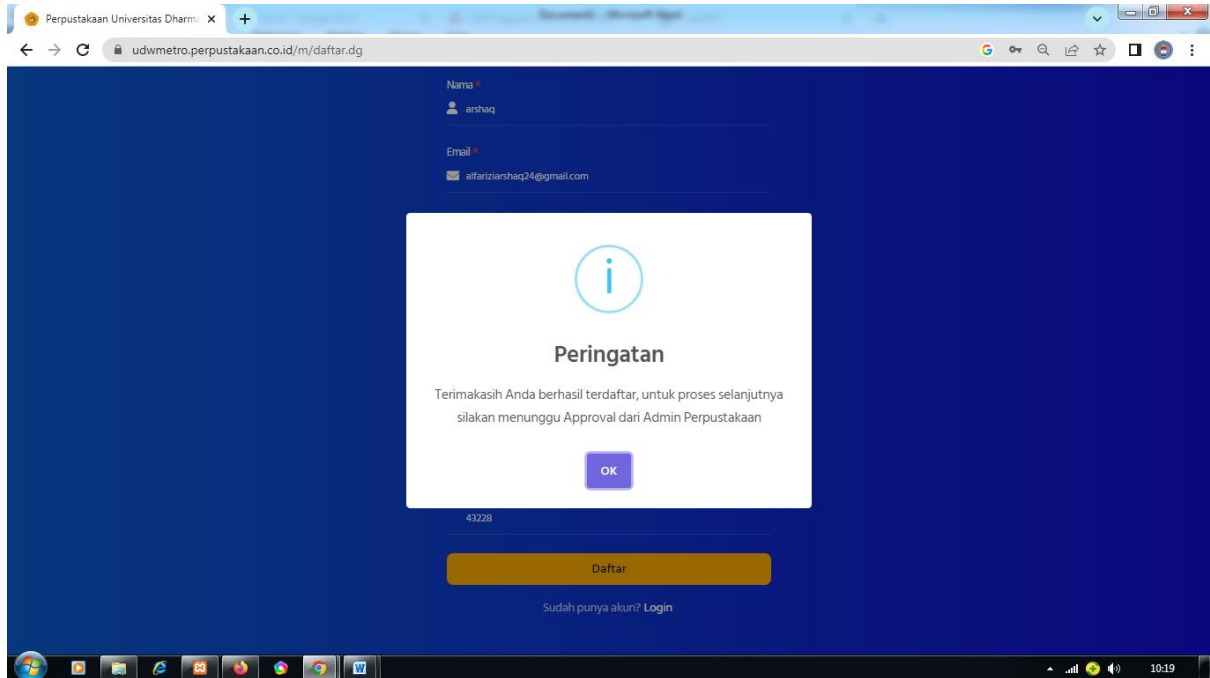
Perpustakaan Universitas Dharma ×

udwmetro.perpustakaan.co.id/m/daftar.dg

Nama *
arshaq

Email *
alfariziarshaq24@gmail.com

Peringatan

Terimakasih Anda berhasil terdaftar, untuk proses selanjutnya silakan menunggu Approval dari Admin Perpustakaan

OK

43228

Daftar

Sudah punya akun? Login

10:19